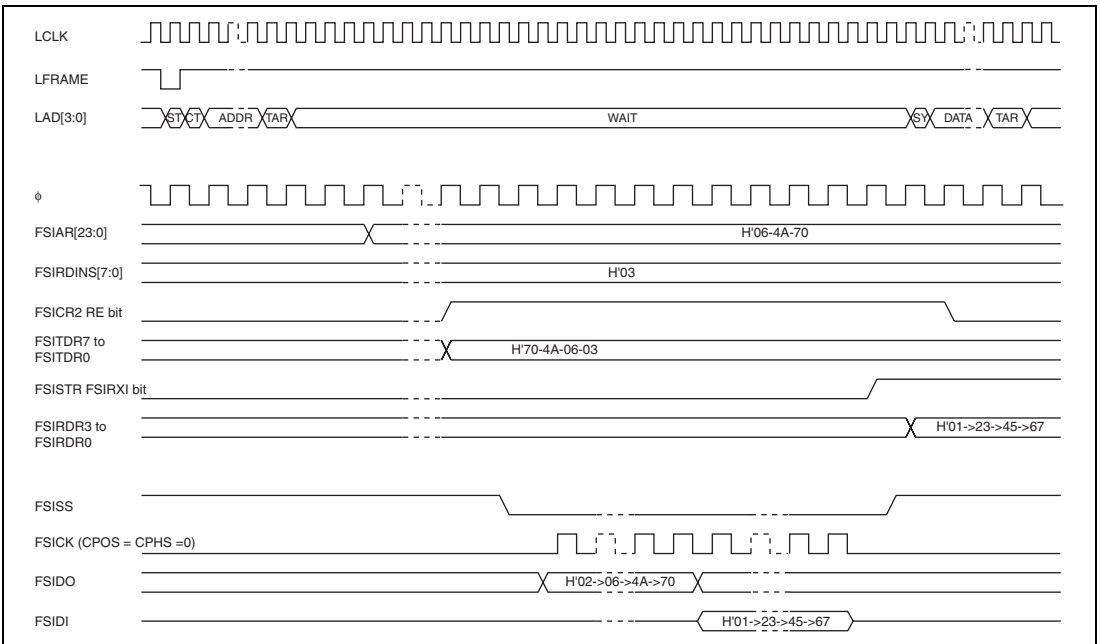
LCLK

LFRAME

LAD[3:0]

ST CT ADDR TAR WAIT SY DATA TAR

$\phi$

FSIAR[23:0]

H'06-4A-70

FSIRDINS[7:0]

H'03

FSICR2 RE bit

FSITDR7 to FSITDR0

H'70-4A-06-03

FSISTR FSIRXI bit

FSIRDR3 to FSIRDR0

H'01->23->45->67

FSISS

FSICK (CPOS = CPHS =0)

FSIDO

H'02->06->4A->70

FSIDI

H'01->23->45->67